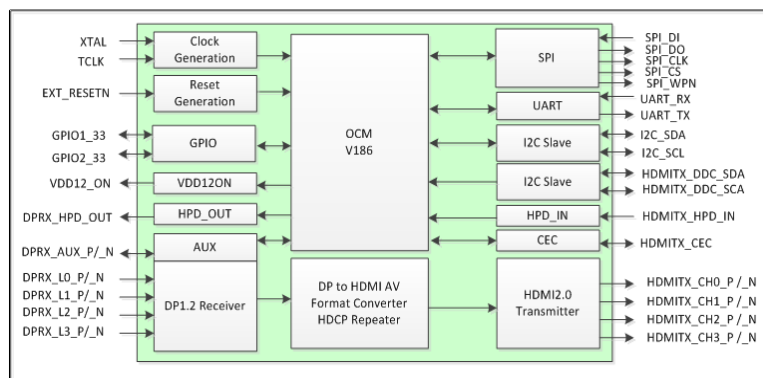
XTAL
TCLK
EXT_RESETN
GPIO1_33
GPIO2_33
VDD12_ON
DPRX_HPD_OUT
DPRX_AUX_P/_N
DPRX_L0_P/_N
DPRX_L1_P/_N
DPRX_L2_P/_N
DPRX_L3_P/_N

Clock Generation
Reset Generation
GPIO
VDD12ON
HPD_OUT
AUX
DP1.2 Receiver

OCM V186

DP to HDMI AV Format Converter HDCP Repeater

SPI
UART
I2C Slave
I2C Slave
HPD_IN
CEC
HDMI2.0 Transmitter

SPI_DI
SPI_DO
SPI_CLK
SPI_CS
SPI_WPN
UART_RX
UART_TX
I2C_SDA
I2C_SCL
HDMITX_DDC_SDA
HDMITX_DDC_SCA
HDMITX_HPD_IN
HDMITX_CEC
HDMITX_CH0_P/_N
HDMITX_CH1_P/_N
HDMITX_CH2_P/_N
HDMITX_CH3_P/_N